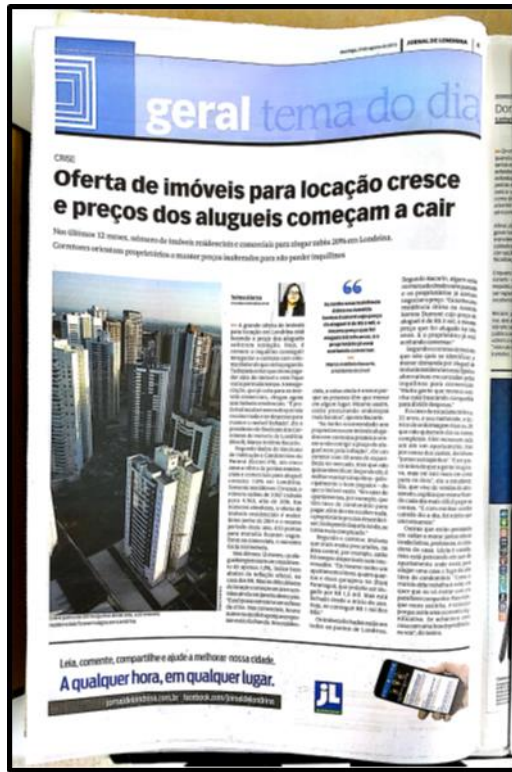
JORNAL DE LONDRINA

geral tema do dia

CRISE

Oferta de imóveis para locação cresce e preços dos aluguéis começam a cair

Nos últimos 12 meses, número de imóveis residenciais e comerciais para alugar subiu 20% em Londrina. Corretores orientam proprietários a manter preços inalterados para não perder inquilinos

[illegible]

Leia, comente, compartilhe e ajude a melhorar nossa cidade.

A qualquer hora, em qualquer lugar.

jornaldelondrina.com.br facebook.com/jornaldelondrina

JL